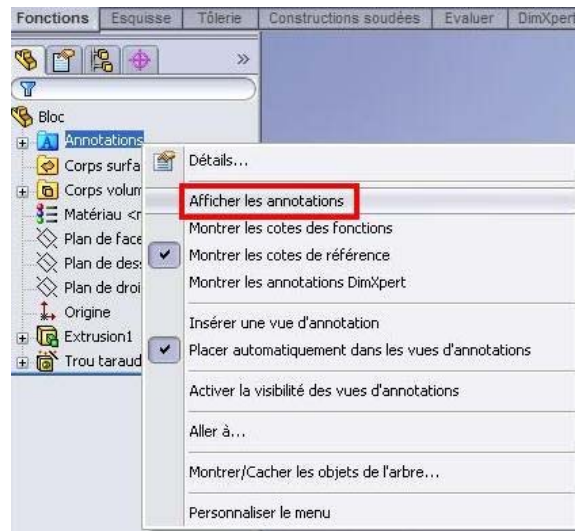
Fonctions | Esquisse | Tôlerie | Constructions soudées | Evaluer | DimXpert

»

Bloc
Annotations
Corps surfa
Corps volum
Matériau <r
Plan de face
Plan de des
Plan de droi
Origine
Extrusion1
Trou taraud

Détails...
Afficher les annotations
Montrer les cotes des fonctions
Montrer les cotes de référence
Montrer les annotations DimXpert
Insérer une vue d'annotation
Placer automatiquement dans les vues d'annotations
Activer la visibilité des vues d'annotations
Aller à...
Montrer/Cacher les objets de l'arbre...
Personnaliser le menu